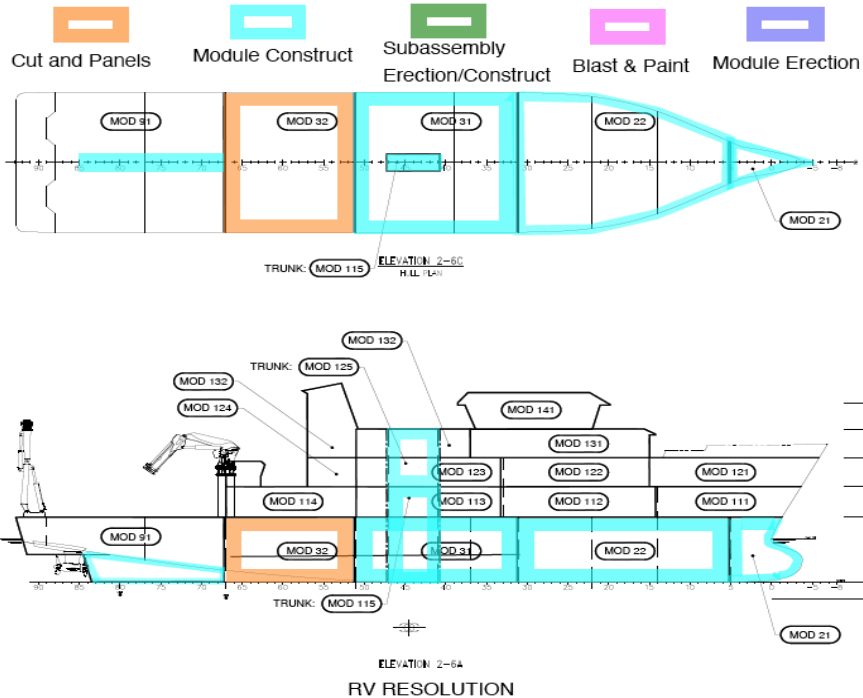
Cut and Panels
Module Construct
Subassembly Erection/Construct
Blast & Paint
Module Erection

MOD 91
MOD 32
MOD 31
MOD 22
MOD 21
TRUNK: MOD 115
ELEVATION 2-6C
HULL PLAN

MOD 132
TRUNK: MOD 125
MOD 132
MOD 124
MOD 141
MOD 131
MOD 123
MOD 122
MOD 121
MOD 114
MOD 113
MOD 112
MOD 111
MOD 91
MOD 32
MOD 31
MOD 22
TRUNK: MOD 115
MOD 21
ELEVATION 2-6A
RV RESOLUTION